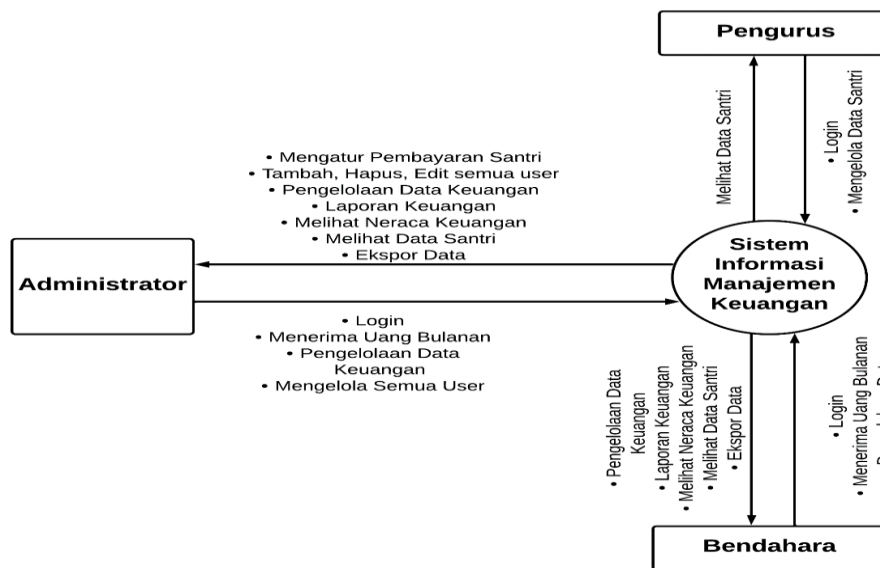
Pengurus

Melihat Data Santri

• Login
• Mengelola Data Santri

• Mengatur Pembayaran Santri
• Tambah, Hapus, Edit semua user
• Pengelolaan Data Keuangan
• Laporan Keuangan
• Melihat Neraca Keuangan
• Melihat Data Santri
• Ekspor Data

Administrator

Sistem Informasi Manajemen Keuangan

• Login
• Menerima Uang Bulanan
• Pengelolaan Data Keuangan
• Mengelola Semua User

• Pengelolaan Data Keuangan
• Laporan Keuangan
• Melihat Neraca Keuangan
• Melihat Data Santri
• Ekspor Data

• Login
• Menerima Uang Bulanan
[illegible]

Bendahara